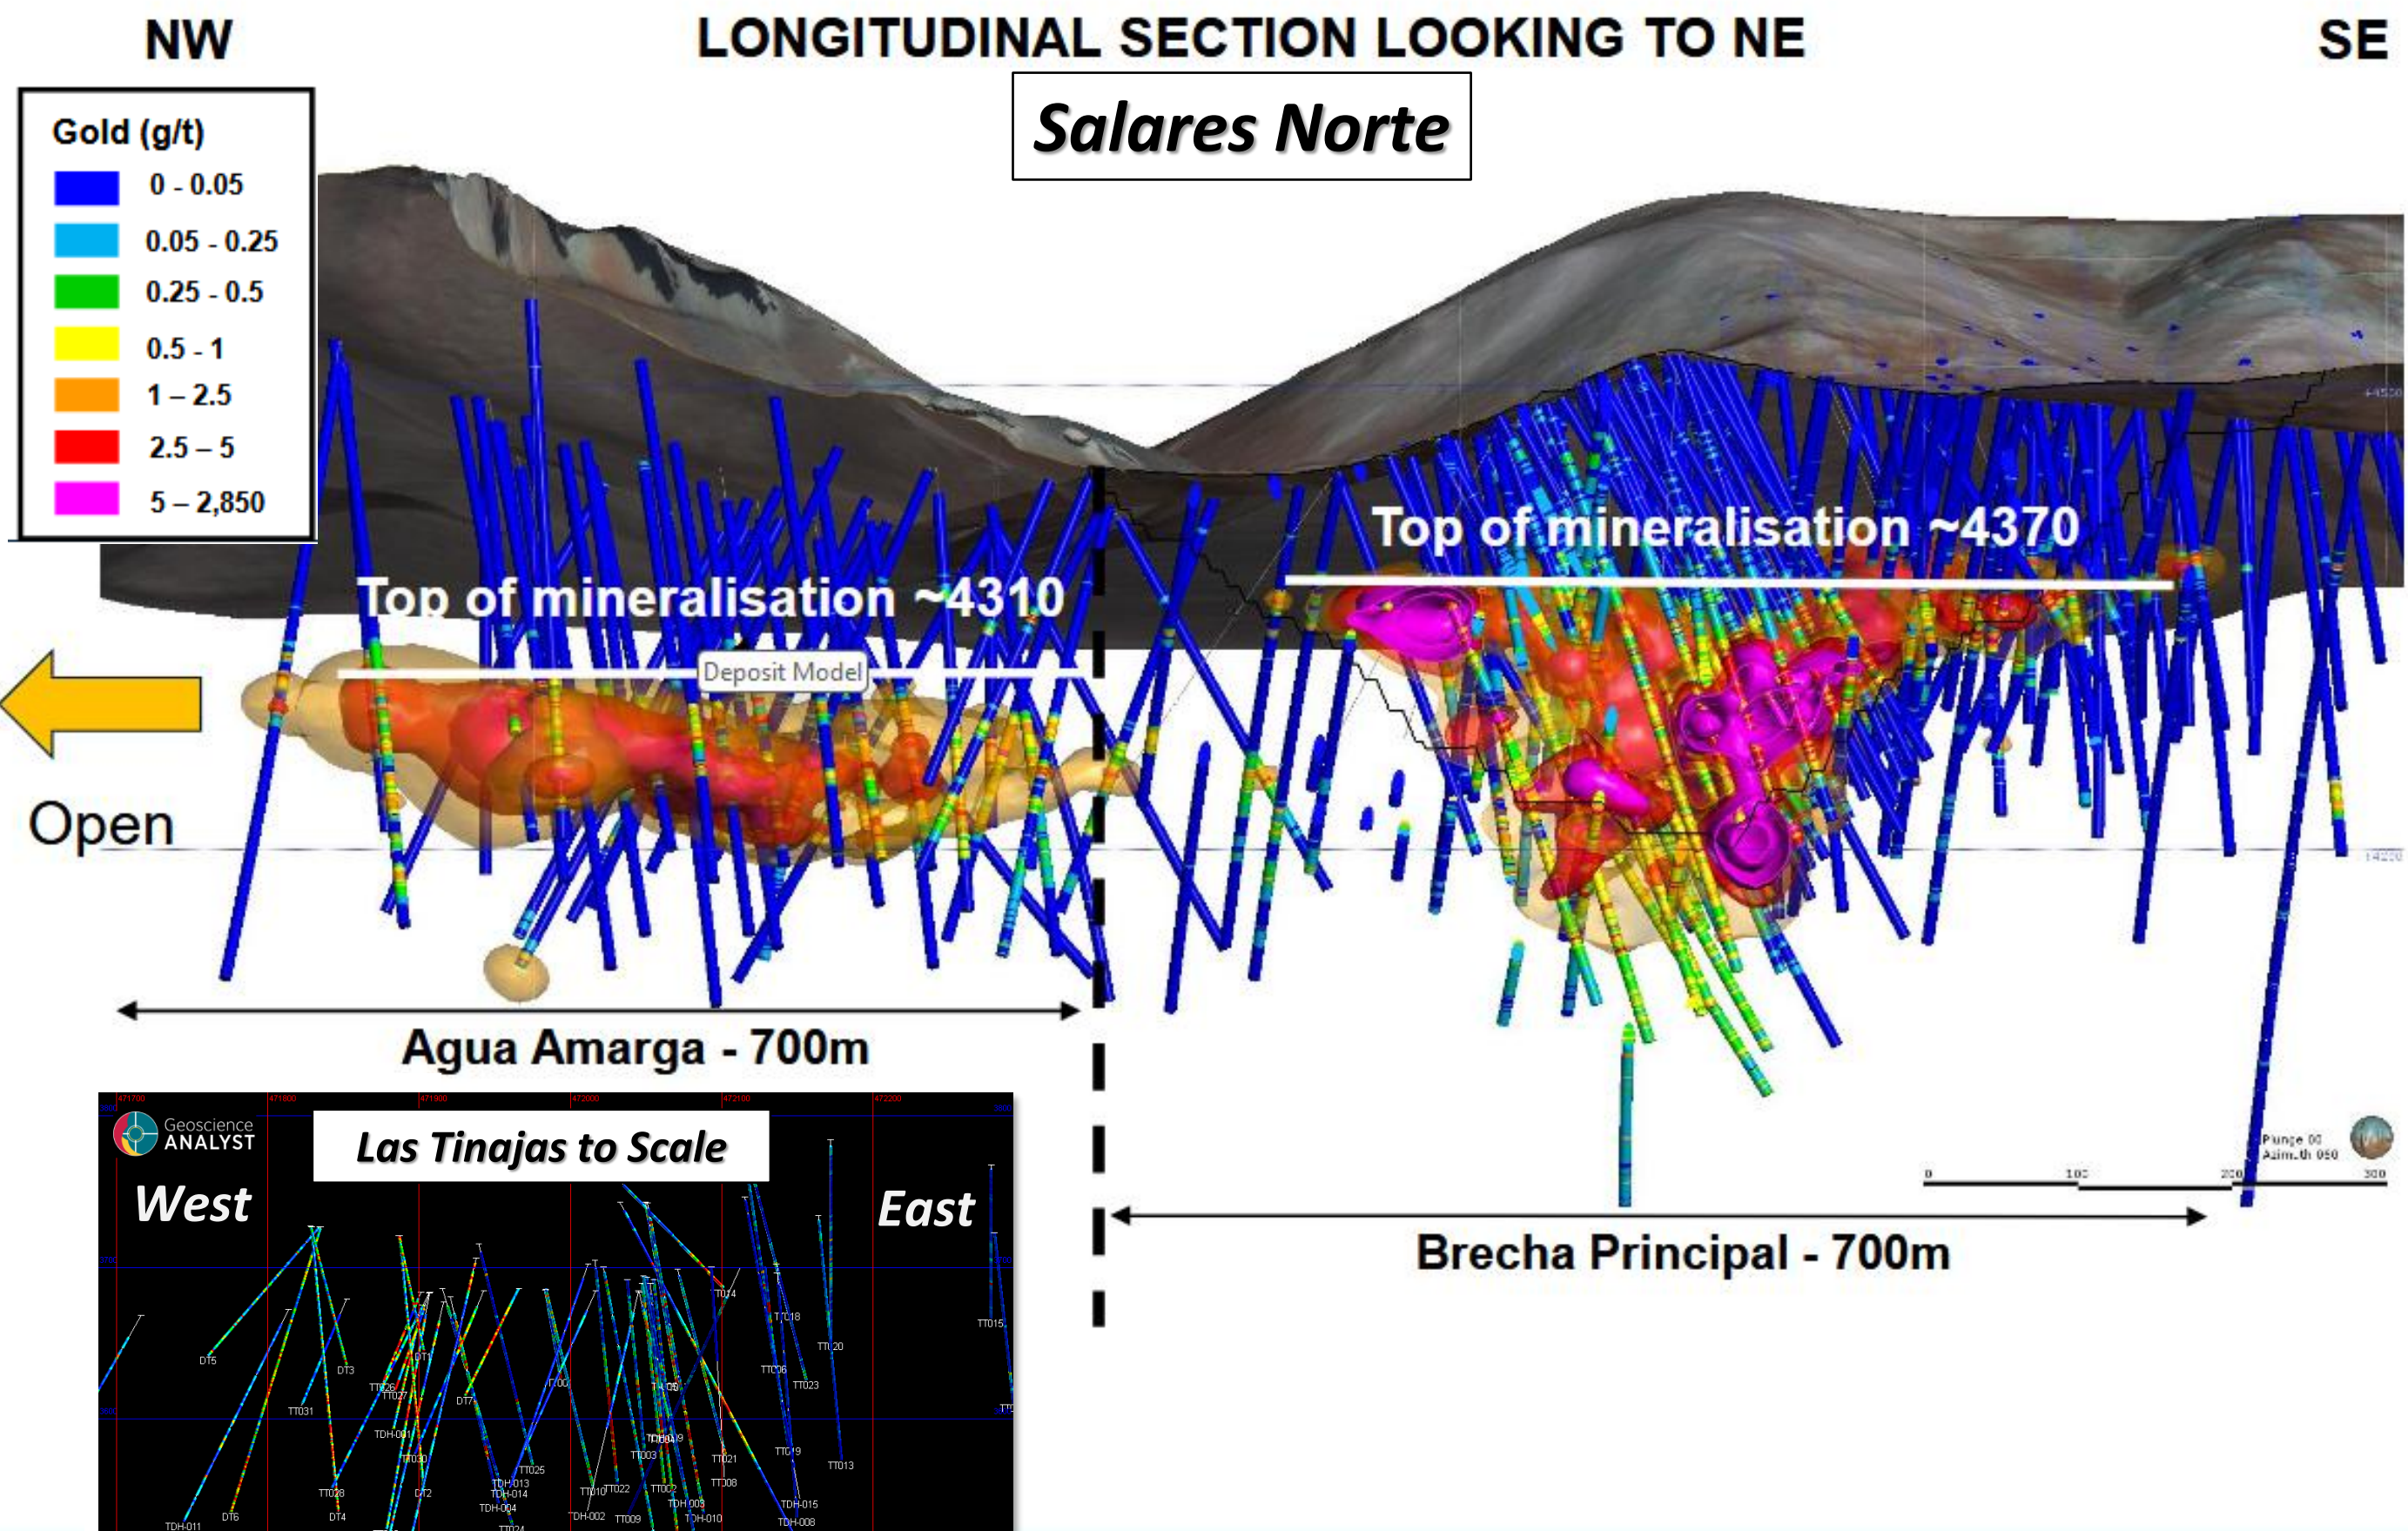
NW

LONGITUDINAL SECTION LOOKING TO NE

SE

Salares Norte

Gold (g/t)
0 - 0.05
0.05 - 0.25
0.25 - 0.5
0.5 - 1
1 – 2.5
2.5 – 5
5 – 2,850

Top of mineralisation ~4370

Top of mineralisation ~4310

Deposit Model

Open

Agua Amarga - 700m

Brecha Principal - 700m

Plunge 00
Azimuth 090

0 100 200 300

Geoscience ANALYST

Las Tinajas to Scale

West

East

471700 471800 471900 472000 472100 472200

DT5 DT3 TT031 TT026 TT027 DT7 TDH-001 TT030 DT2 DT4 DT6 TDH-011 TT028 TDH-013 TDH-014 TDH-004 TT025 TT024 TT010 TT022 TT009 TDH-002 TT003 TT002 TDH-003 TDH-010 TT014 TT018 TT006 TT023 TT020 TT021 TT008 TT019 TT013 TDH-015 TDH-008 TT015